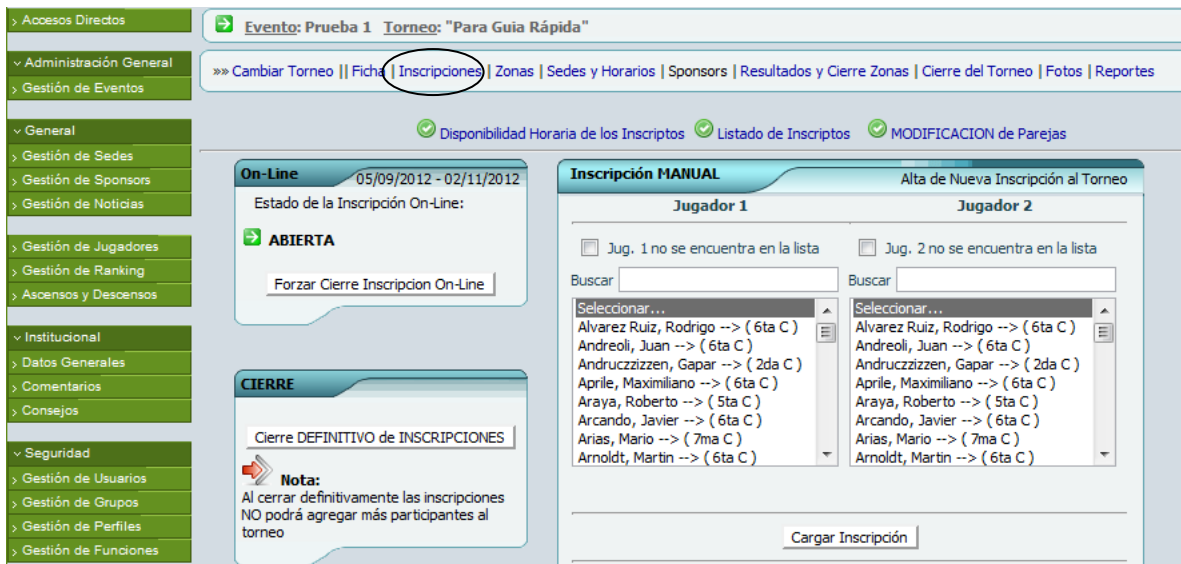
› Accesos Directos

› Administración General
› Gestión de Eventos

› General
› Gestión de Sedes
› Gestión de Sponsors
› Gestión de Noticias

› Gestión de Jugadores
› Gestión de Ranking
› Ascensos y Descensos

› Institucional
› Datos Generales
› Comentarios
› Consejos

› Seguridad
› Gestión de Usuarios
› Gestión de Grupos
› Gestión de Perfiles
› Gestión de Funciones

Evento: Prueba 1 Torneo: "Para Guia Rápida"

»» Cambiar Torneo || Ficha | Inscripciones | Zonas | Sedes y Horarios | Sponsors | Resultados y Cierre Zonas | Cierre del Torneo | Fotos | Reportes

Disponibilidad Horaria de los Inscriptos Listado de Inscriptos MODIFICACION de Parejas

On-Line 05/09/2012 - 02/11/2012
Estado de la Inscripción On-Line:
ABIERTA
Forzar Cierre Inscripcion On-Line

CIERRE
Cierre DEFINITIVO de INSCRIPCIONES
Nota:
Al cerrar definitivamente las inscripciones NO podrá agregar más participantes al torneo

Inscripción MANUAL Alta de Nueva Inscripción al Torneo

| Jugador 1 | Jugador 2 |
|---|---|
| Jug. 1 no se encuentra en la lista | Jug. 2 no se encuentra en la lista |
| Buscar | Buscar |
| Seleccionar... | Seleccionar... |
| Alvarez Ruiz, Rodrigo --> ( 6ta C ) | Alvarez Ruiz, Rodrigo --> ( 6ta C ) |
| Andreoli, Juan --> ( 6ta C ) | Andreoli, Juan --> ( 6ta C ) |
| Andruczzizzen, Gapar --> ( 2da C ) | Andruczzizzen, Gapar --> ( 2da C ) |
| Aprile, Maximiliano --> ( 6ta C ) | Aprile, Maximiliano --> ( 6ta C ) |
| Araya, Roberto --> ( 5ta C ) | Araya, Roberto --> ( 5ta C ) |
| Arcando, Javier --> ( 6ta C ) | Arcando, Javier --> ( 6ta C ) |
| Arias, Mario --> ( 7ma C ) | Arias, Mario --> ( 7ma C ) |
| Arnoldt, Martin --> ( 6ta C ) | Arnoldt, Martin --> ( 6ta C ) |

Cargar Inscripción